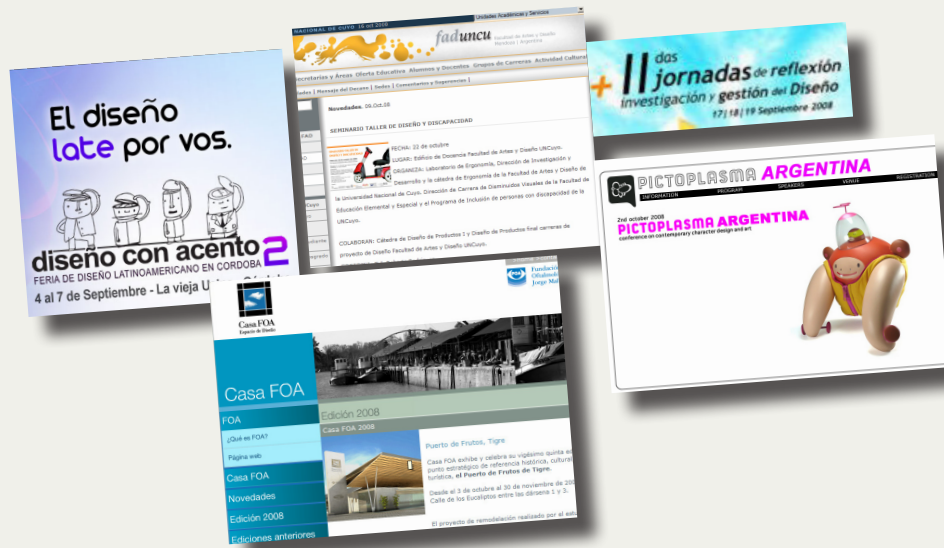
El diseño late por vos.

diseño con acento 2
FERIA DE DISEÑO LATINOAMERICANO EN CORDOBA
4 al 7 de Septiembre - La vieja U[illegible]

NACIONAL DE CUYO 10 oct 2008
Unidades Académicas y Servicios
fad uncu
Facultad de Artes y Diseño Mendoza | Argentina
Secretarías y Áreas Oferta Educativa Alumnos y Docentes Grupos de Carreras Actividad Cultural
Mensaje del Decano | Sedes | Comentarios y Sugerencias
Novedades. 06.Oct.08
SEMINARIO TALLER DE DISEÑO Y DISCAPACIDAD
FECHA: 22 de octubre
LUGAR: Edificio de Docencia Facultad de Artes y Diseño UNCuyo.
ORGANIZA: Laboratorio de Ergonomía, Dirección de Investigación y Desarrollo y la cátedra de Ergonomía de la Facultad de Artes y Diseño de la Universidad Nacional de Cuyo. Dirección de Carrera de Disminuidos Visuales de la Facultad de Educación Elemental y Especial y el Programa de Inclusión de personas con discapacidad de la UNCuyo.
COLABORAN: Cátedra de Diseño de Productos I y Diseño de Productos final carreras de proyecto de Diseño Facultad de Artes y Diseño UNCuyo.

+ II das jornadas de reflexión investigación y gestión del Diseño
17|18|19 Septiembre 2008

PICTOPLASMA ARGENTINA
INFORMATION PROGRAM SPEAKERS VENUE REGISTRATION
2nd october 2008
PICTOPLASMA ARGENTINA
conference on contemporary character design and art

Casa FOA
Espacio de Diseño
Fundación Oftalmológica Jorge Mal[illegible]
Casa FOA
Edición 2008
FOA
¿Qué es FOA?
Página web
Casa FOA
Novedades
Edición 2008
Ediciones anteriores
Casa FOA 2008
Puerto de Frutos, Tigre
Casa FOA exhibe y celebra su vigésimo quinta e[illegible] punto estratégico de referencia histórica, cultura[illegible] turística, el Puerto de Frutos de Tigre.
Desde el 3 de octubre al 30 de noviembre de 20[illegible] Calle de los Eucaliptos entre las dársena 1 y 3.
El proyecto de remodelación realizado por el est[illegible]